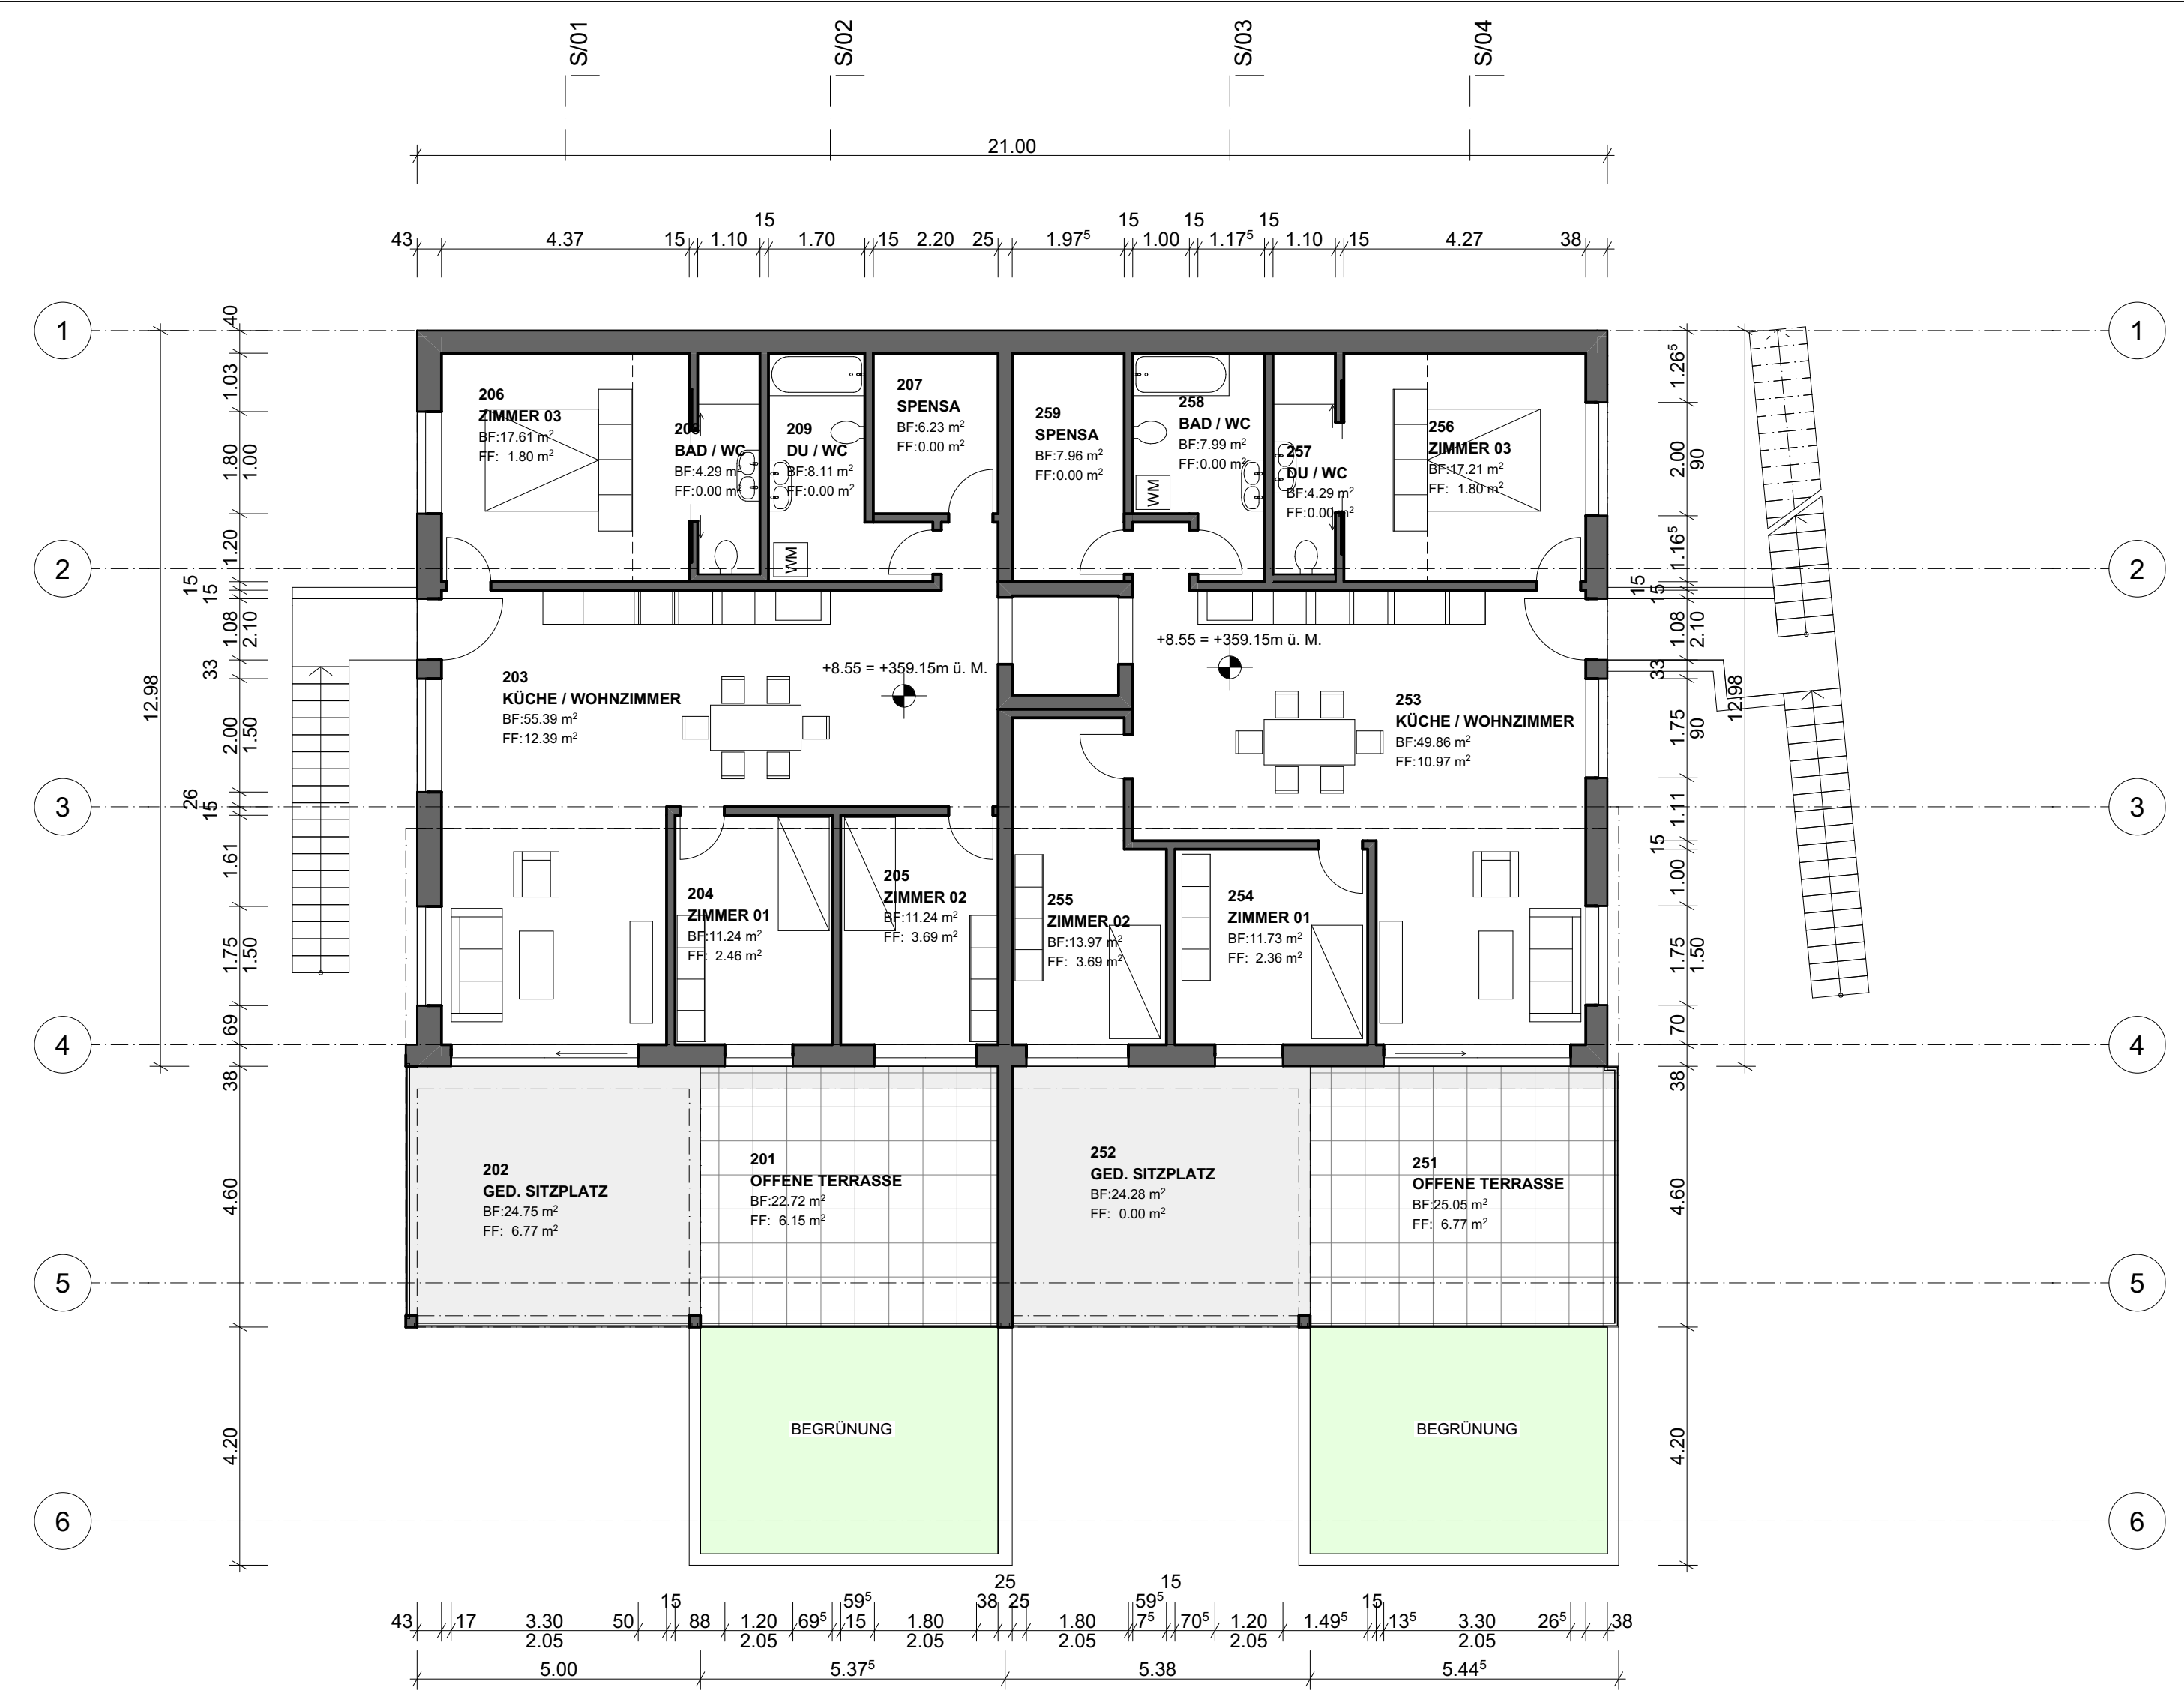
S/01 S/02 S/03 S/04

21.00

43 4.37 15 1.10 15 1.70 15 2.20 25 1.97$^5$ 15 1.00 15 1.17$^5$ 15 1.10 15 4.27 38

1 2 3 4 5 6

40 1.03 1.80 1.00 1.20 15 15 1.08 2.10 33 2.00 1.50 26 15 1.61 1.75 1.50 69 38 4.60 4.20 12.98

1.26$^5$ 2.00 90 1.16$^5$ 15 15 1.08 2.10 33 12.98 1.75 90 1.11 15 1.00 1.75 1.50 70 38 4.60 4.20

206
ZIMMER 03
BF:17.61 m$^2$
FF: 1.80 m$^2$

208
BAD / WC
BF:4.29 m$^2$
FF:0.00 m$^2$

209
DU / WC
BF:8.11 m$^2$
FF:0.00 m$^2$

207
SPENSA
BF:6.23 m$^2$
FF:0.00 m$^2$

259
SPENSA
BF:7.96 m$^2$
FF:0.00 m$^2$

258
BAD / WC
BF:7.99 m$^2$
FF:0.00 m$^2$

257
DU / WC
BF:4.29 m$^2$
FF:0.00 m$^2$

256
ZIMMER 03
BF:17.21 m$^2$
FF: 1.80 m$^2$

WM WM

+8.55 = +359.15m ü. M.

+8.55 = +359.15m ü. M.

203
KÜCHE / WOHNZIMMER
BF:55.39 m$^2$
FF:12.39 m$^2$

253
KÜCHE / WOHNZIMMER
BF:49.86 m$^2$
FF:10.97 m$^2$

204
ZIMMER 01
BF:11.24 m$^2$
FF: 2.46 m$^2$

205
ZIMMER 02
BF:11.24 m$^2$
FF: 3.69 m$^2$

255
ZIMMER 02
BF:13.97 m$^2$
FF: 3.69 m$^2$

254
ZIMMER 01
BF:11.73 m$^2$
FF: 2.36 m$^2$

202
GED. SITZPLATZ
BF:24.75 m$^2$
FF: 6.77 m$^2$

201
OFFENE TERRASSE
BF:22.72 m$^2$
FF: 6.15 m$^2$

252
GED. SITZPLATZ
BF:24.28 m$^2$
FF: 0.00 m$^2$

251
OFFENE TERRASSE
BF:25.05 m$^2$
FF: 6.77 m$^2$

BEGRÜNUNG

BEGRÜNUNG

43 17 3.30 50 15 88 1.20 69$^5$ 59$^5$ 15 1.80 38 25 25 1.80 59$^5$ 7$^5$ 15 70$^5$ 1.20 1.49$^5$ 15 13$^5$ 3.30 26$^5$ 38
2.05 2.05 2.05 2.05 2.05 2.05
5.00 5.37$^5$ 5.38 5.44$^5$